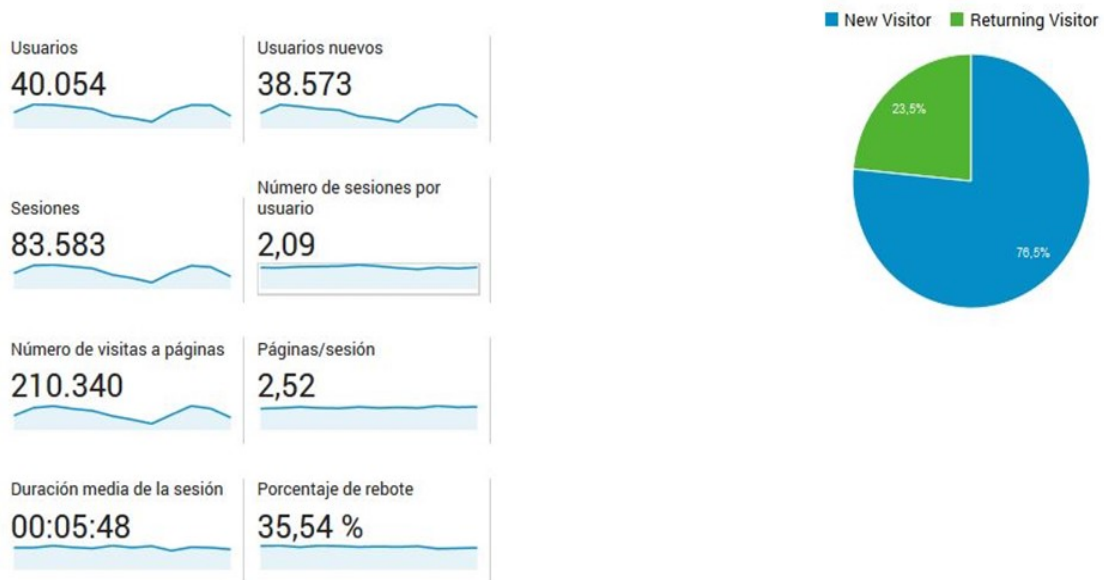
Usuarios
40.054

Usuarios nuevos
38.573

Sesiones
83.583

Número de sesiones por usuario
2,09

Número de visitas a páginas
210.340

Páginas/sesión
2,52

Duración media de la sesión
00:05:48

Porcentaje de rebote
35,54 %

New Visitor Returning Visitor

23,5%

76,5%